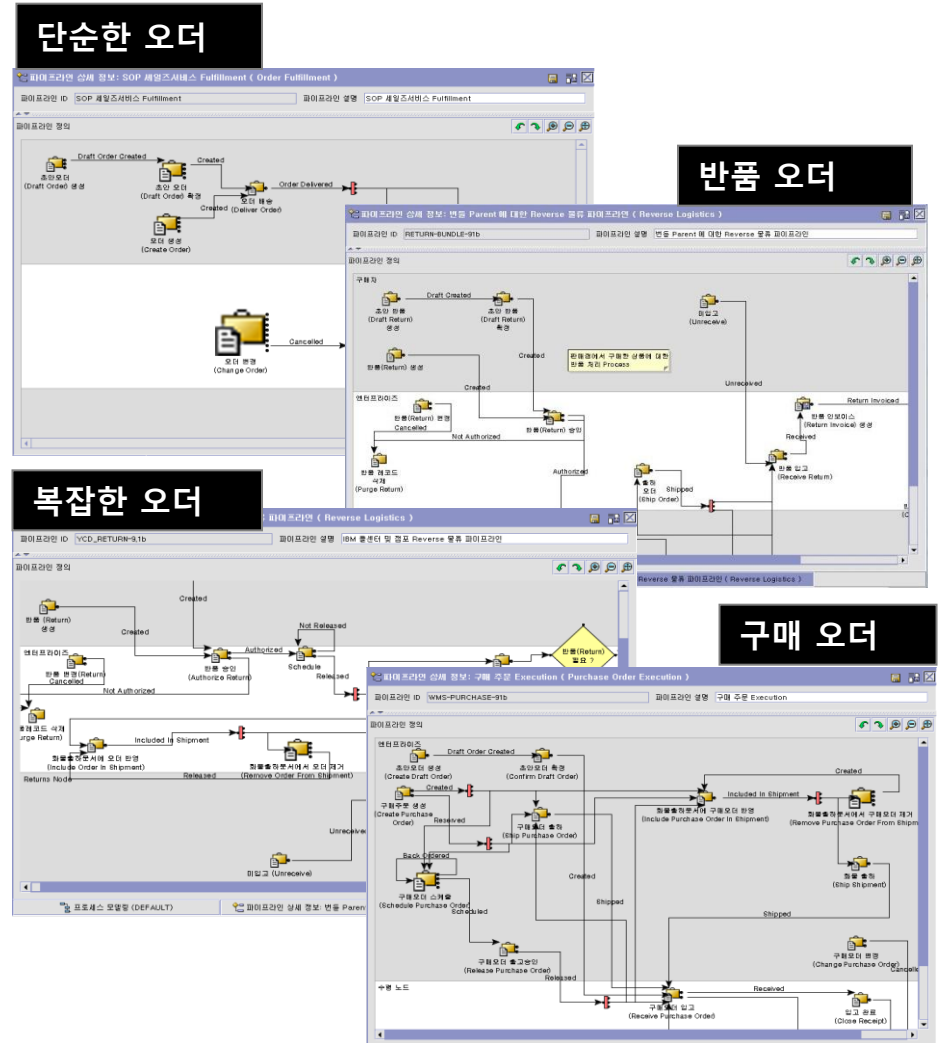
단순한 오더

파이프라인 상세 정보: SOP 세일즈서비스 Fulfillment ( Order Fulfillment )

파이프라인 ID SOP 세일즈서비스 Fulfillment 파이프라인 설명 SOP 세일즈서비스 Fulfillment

파이프라인 정의

초안오더 (Draft Order) 생성
Draft Order Created
초안 오더 (Draft Order) 확정
Created
오더 배송 (Deliver Order)
Order Delivered
Created
오더 생성 (Create Order)
오더 변경 (Change Order)
Cancelled

반품 오더

파이프라인 상세 정보: 변품 Parent 에 대한 Reverse 물류 파이프라인 ( Reverse Logistics )

파이프라인 ID RETURN-BUNDLE-91b 파이프라인 설명 변품 Parent 에 대한 Reverse 물류 파이프라인

파이프라인 정의

구매자
초안 반품 (Draft Return) 생성
Draft Created
초안 반품 (Draft Return) 확정
미입고 (Unreceive)
Created
반품(Return) 생성
판매점에서 구매한 상품에 대한 반품 처리 Process
Created
Unreceived
엔터프라이즈
반품(Return) 변경
Cancelled
Not Authorized
반품(Return) 승인
Return Invoiced
반품 인보이스 (Return Invoice) 생성
Received
반품 레코드 삭제 (Purge Return)
Authorized
반품 입고 (Receive Return)
출하 오더 (Ship Order)
Shipped

Reverse 물류 파이프라인 ( Reverse Logistics )

복잡한 오더

파이프라인 ( Reverse Logistics )

파이프라인 ID YCD_RETURN-9.1b 파이프라인 설명 IBM 풀센터 및 점포 Reverse 물류 파이프라인

파이프라인 정의

Created
반품 (Return) 생성
Created
Not Released
엔터프라이즈
반품 변경(Return)
Cancelled
반품 승인 (Authorize Return)
Authorized
Schedule
Released
반품(Return) 필요 ?
Not Authorized
레코드 삭제 (Purge Return)
Included In Shipment
화물출하장부에서 오더 반영 (Include Order In Shipment)
화물출하장부에서 오더 제거 (Remove Order From Shipment)
Returns Node
Released
Unreceived
미입고 (Unreceive)

프로세스 모델링 (DEFAULT)
파이프라인 상세 정보: 변품 Parent

구매 오더

파이프라인 상세 정보: 구매 주문 Execution ( Purchase Order Execution )

파이프라인 ID WMS-PURCHASE-91b 파이프라인 설명 구매 주문 Execution

파이프라인 정의

엔터프라이즈
Draft Order Created
초안오더 생성 (Create Draft Order)
초안오더 확정 (Confirm Draft Order)
Created
Created
구매주문 생성 (Create Purchase Order)
Received
구매오더 출하 (Ship Purchase Order)
화물출하장부에서 구매오더 반영 (Include Purchase Order In Shipment)
Included In Shipment
화물출하장부에서 구매오더 제거 (Remove Purchase Order From Shipm
Back Ordered
구매오더 스케줄 (Schedule Purchase Order)
Scheduled
Created
Shipped
화물 출하 (Ship Shipment)
Shipped
구매오더 출고승인 (Release Purchase Order)
구매오더 변경 (Change Purchase Order)
Cancelle
수령 노드
Released
구매오더 입고 (Receive Purchase Order)
Received
입고 완료 (Close Receipt)